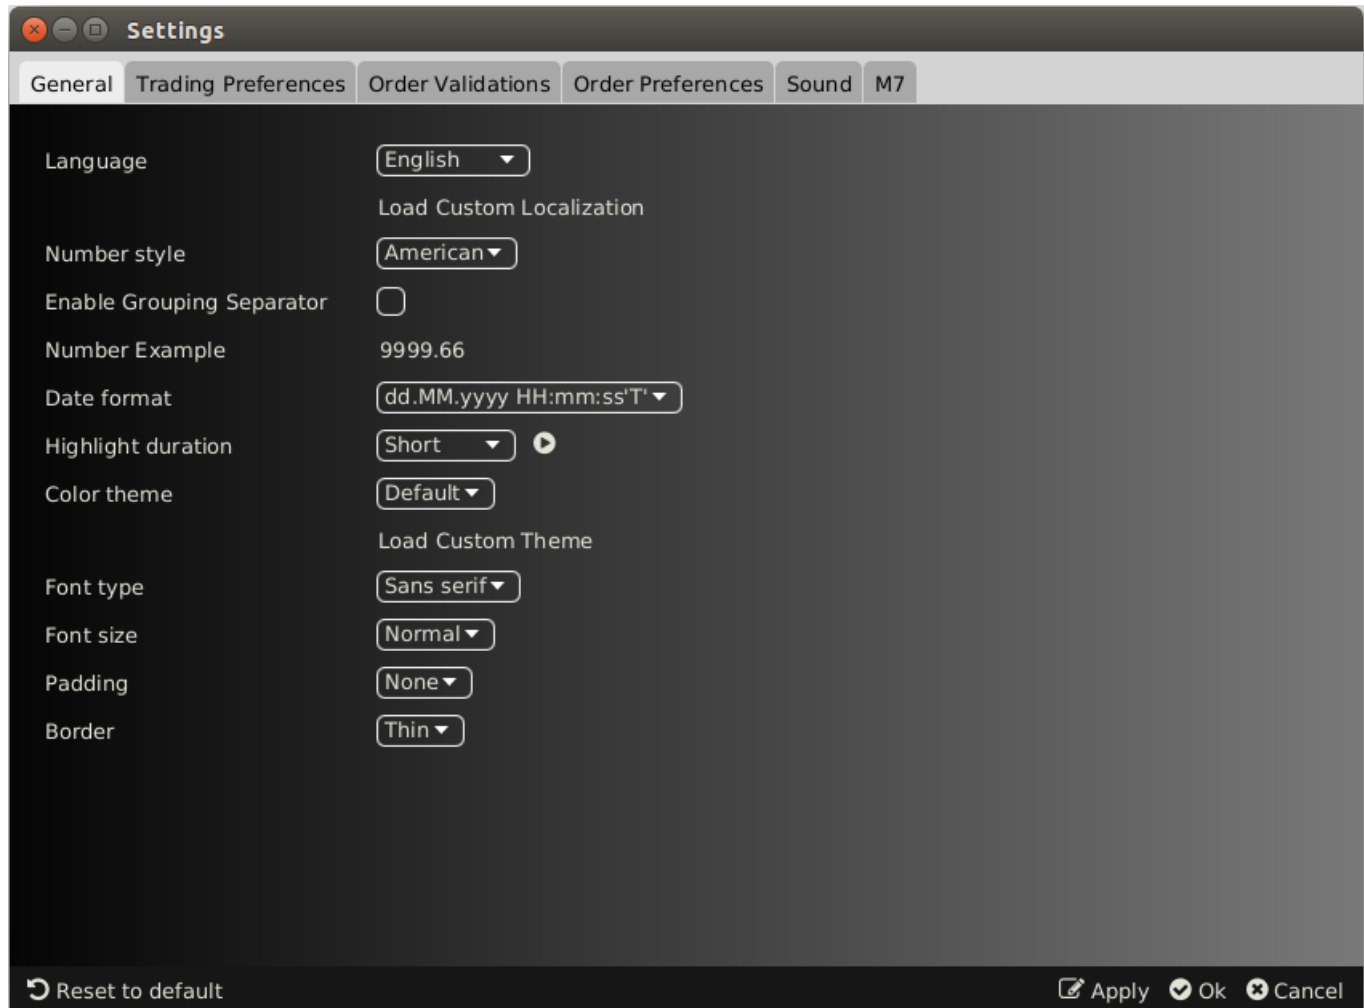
Settings

General | Trading Preferences | Order Validations | Order Preferences | Sound | M7

Language English

Load Custom Localization

Number style American

Enable Grouping Separator

Number Example 9999.66

Date format dd.MM.yyyy HH:mm:ss'T'

Highlight duration Short

Color theme Default

Load Custom Theme

Font type Sans serif

Font size Normal

Padding None

Border Thin

Reset to default

Apply Ok Cancel